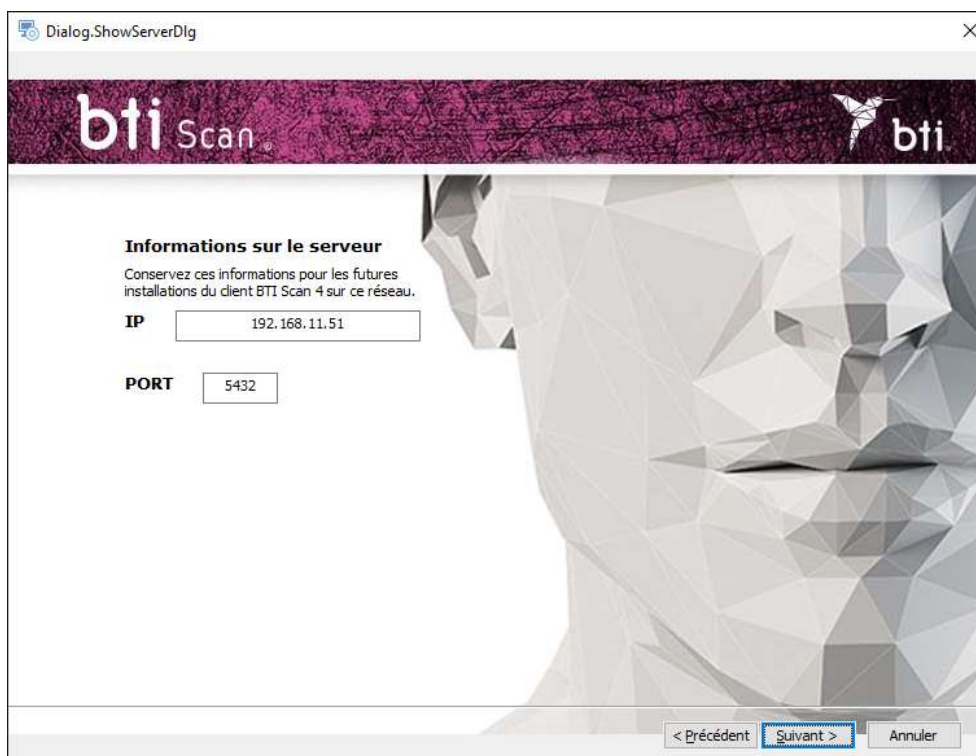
Dialog.ShowServerDlg

bti Scan

bti

Informations sur le serveur

Conservez ces informations pour les futures installations du client BTI Scan 4 sur ce réseau.

IP 192.168.11.51

PORT 5432

< Précédent Suivant > Annuler